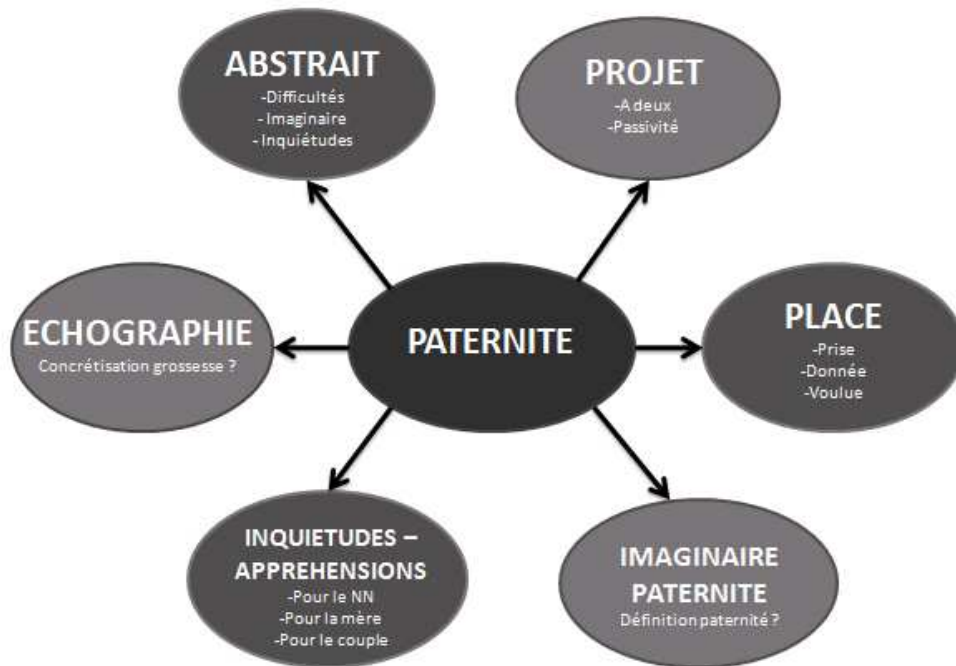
ABSTRAIT
-Difficultés
- Imaginaire
- Inquiétudes

PROJET
-A deux
-Passivité

ECHOGRAPHIE
Concrétisation grossesse ?

PATERNITE

PLACE
-Prise
-Donnée
-Voulue

INQUIETUDES – APPREHENSIONS
-Pour le NN
-Pour la mère
-Pour le couple

IMAGINAIRE PATERNITE
Définition paternité ?